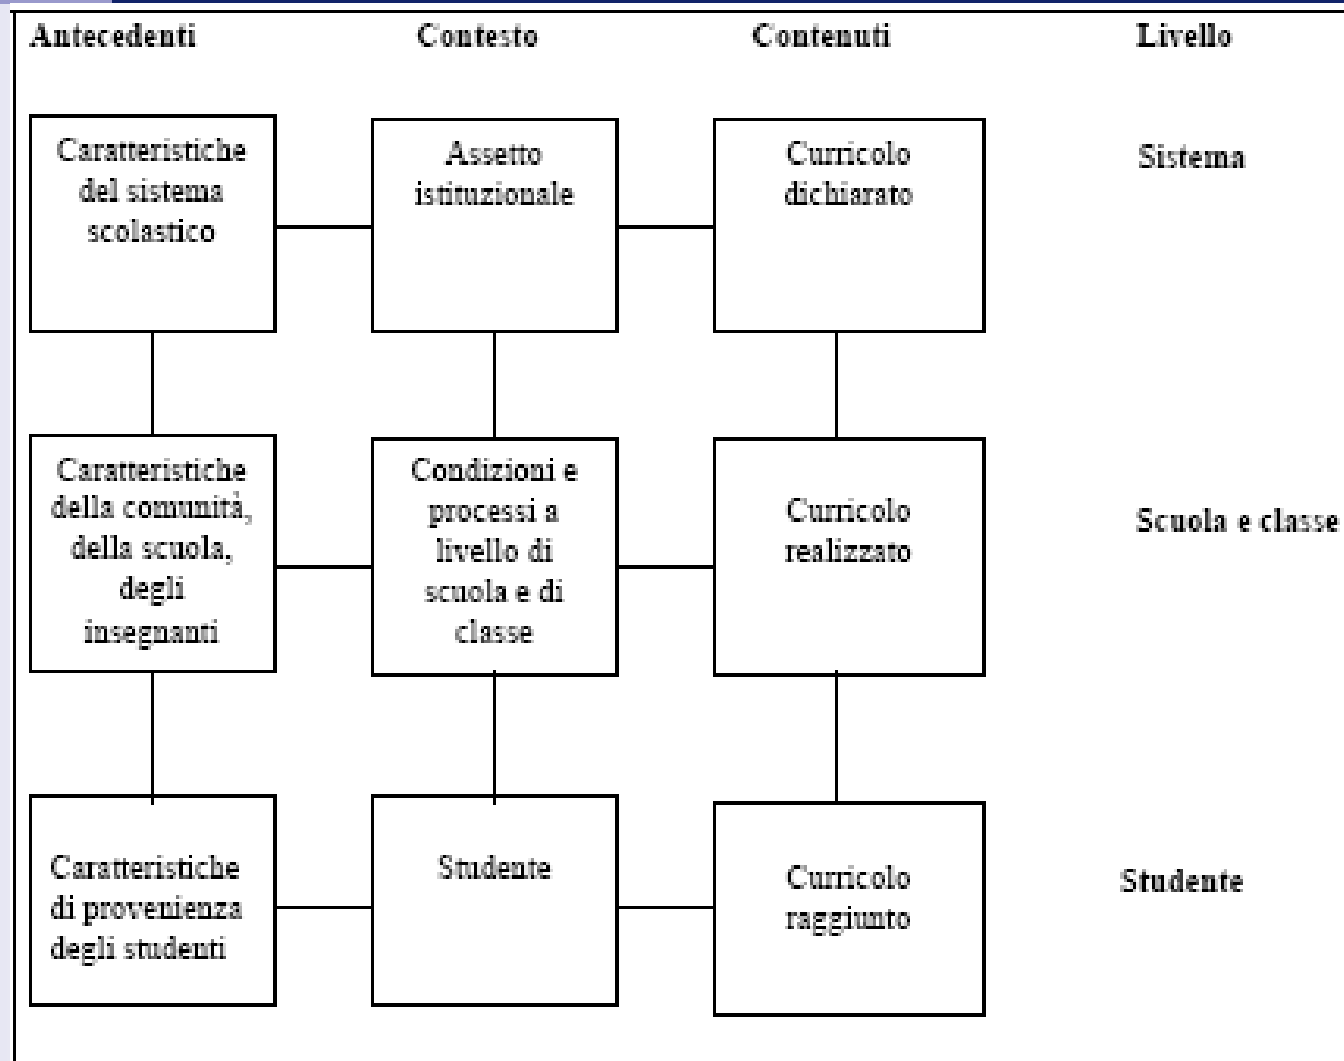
Antecedenti Contesto Contenuti Livello

Caratteristiche del sistema scolastico

Assetto istituzionale

Curricolo dichiarato

Sistema

Caratteristiche della comunità, della scuola, degli insegnanti

Condizioni e processi a livello di scuola e di classe

Curricolo realizzato

Scuola e classe

Caratteristiche di provenienza degli studenti

Studente

Curricolo raggiunto

Studente